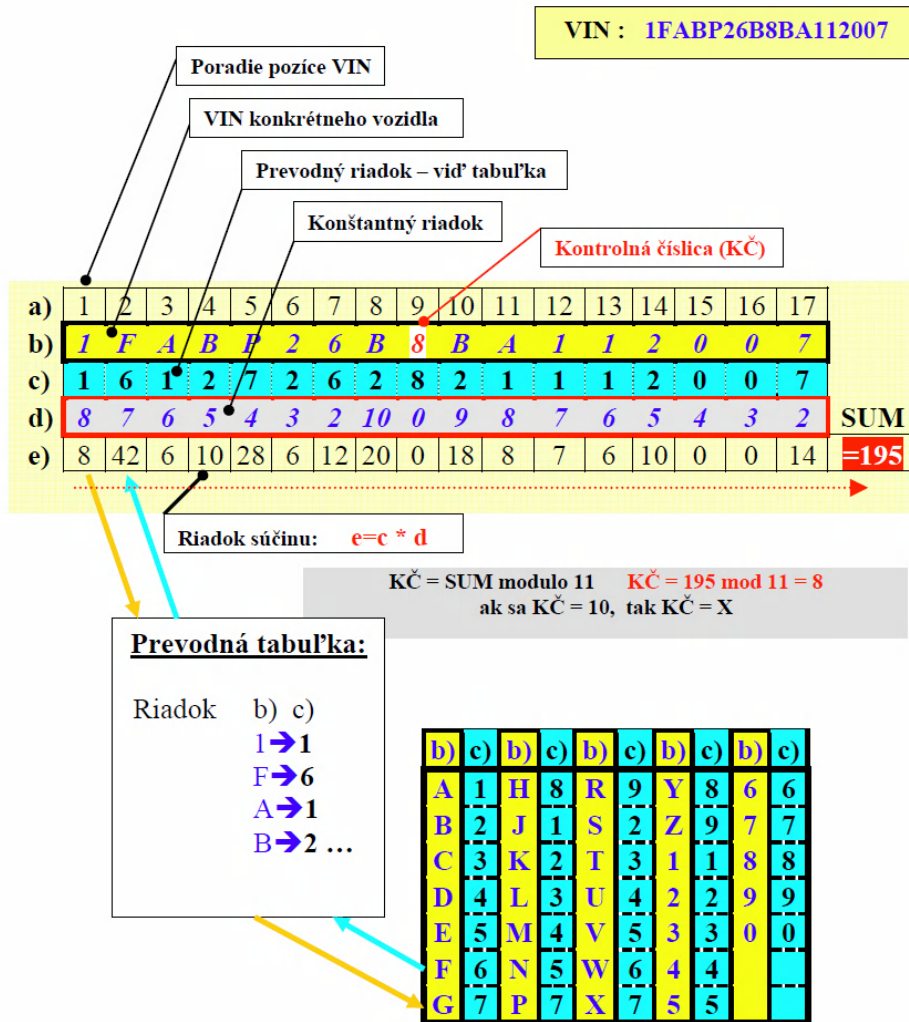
VIN : 1FABP26B8BA112007

Poradie pozíce VIN

VIN konkrétneho vozidla

Prevodný riadok – viď tabuľka

Konštantný riadok

Kontrolná číslica (KČ)

| | | | | | | | | | | | | | | | | | | |
|---|---|---|---|---|---|---|---|---|---|---|---|---|---|---|---|---|---|---|
| a) | 1 | 2 | 3 | 4 | 5 | 6 | 7 | 8 | 9 | 10 | 11 | 12 | 13 | 14 | 15 | 16 | 17 | |
| b) | 1 | F | A | B | P | 2 | 6 | B | 8 | B | A | 1 | 1 | 2 | 0 | 0 | 7 | |
| c) | 1 | 6 | 1 | 2 | 7 | 2 | 6 | 2 | 8 | 2 | 1 | 1 | 1 | 2 | 0 | 0 | 7 | |
| d) | 8 | 7 | 6 | 5 | 4 | 3 | 2 | 10 | 0 | 9 | 8 | 7 | 6 | 5 | 4 | 3 | 2 | SUM |
| e) | 8 | 42 | 6 | 10 | 28 | 6 | 12 | 20 | 0 | 18 | 8 | 7 | 6 | 10 | 0 | 0 | 14 | =195 |

Riadok súčinu: e=c * d

KČ = SUM modulo 11 KČ = 195 mod 11 = 8
ak sa KČ = 10, tak KČ = X

Prevodná tabuľka:

Riadok b) c)
1➔1
F➔6
A➔1
B➔2 …

| b) | c) | b) | c) | b) | c) | b) | c) | b) | c) |
|---|---|---|---|---|---|---|---|---|---|
| A | 1 | H | 8 | R | 9 | Y | 8 | 6 | 6 |
| B | 2 | J | 1 | S | 2 | Z | 9 | 7 | 7 |
| C | 3 | K | 2 | T | 3 | 1 | 1 | 8 | 8 |
| D | 4 | L | 3 | U | 4 | 2 | 2 | 9 | 9 |
| E | 5 | M | 4 | V | 5 | 3 | 3 | 0 | 0 |
| F | 6 | N | 5 | W | 6 | 4 | 4 | | |
| G | 7 | P | 7 | X | 7 | 5 | 5 | | |